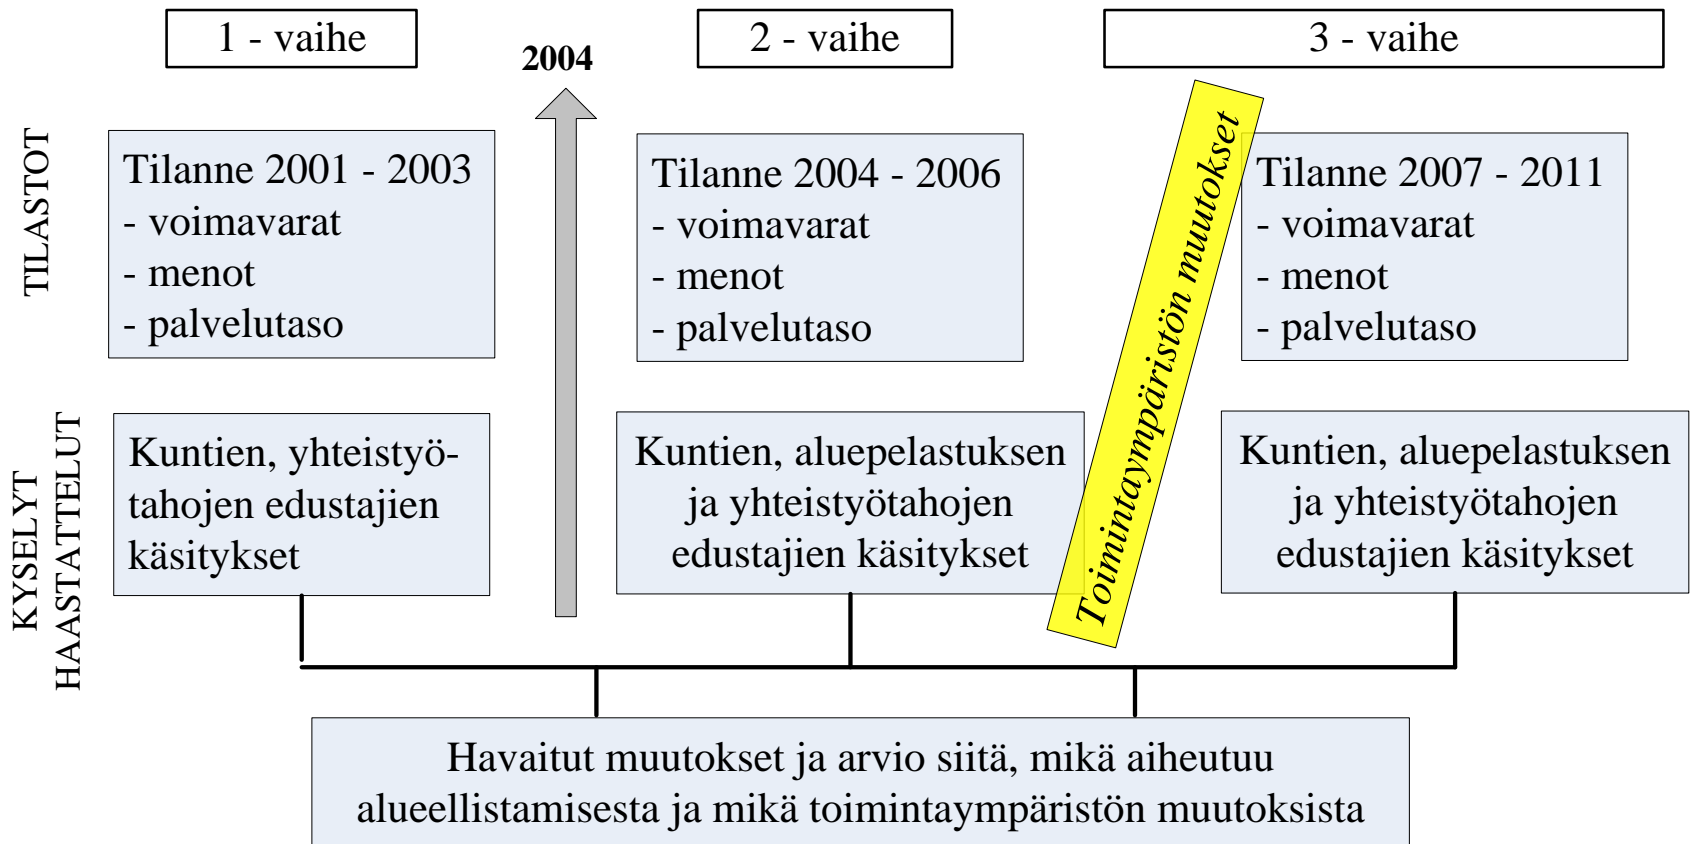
1 - vaihe

2004

2 - vaihe

3 - vaihe

TILASTOT

Tilanne 2001 - 2003
- voimavarat
- menot
- palvelutaso

Tilanne 2004 - 2006
- voimavarat
- menot
- palvelutaso

Toimintaympäristön muutokset

Tilanne 2007 - 2011
- voimavarat
- menot
- palvelutaso

KYSELYT
HAASTATTELUT

Kuntien, yhteistyötahojen edustajien käsitykset

Kuntien, aluepelastuksen ja yhteistyötahojen edustajien käsitykset

Kuntien, aluepelastuksen ja yhteistyötahojen edustajien käsitykset

Havaitut muutokset ja arvio siitä, mikä aiheutuu alueellistamisesta ja mikä toimintaympäristön muutoksista